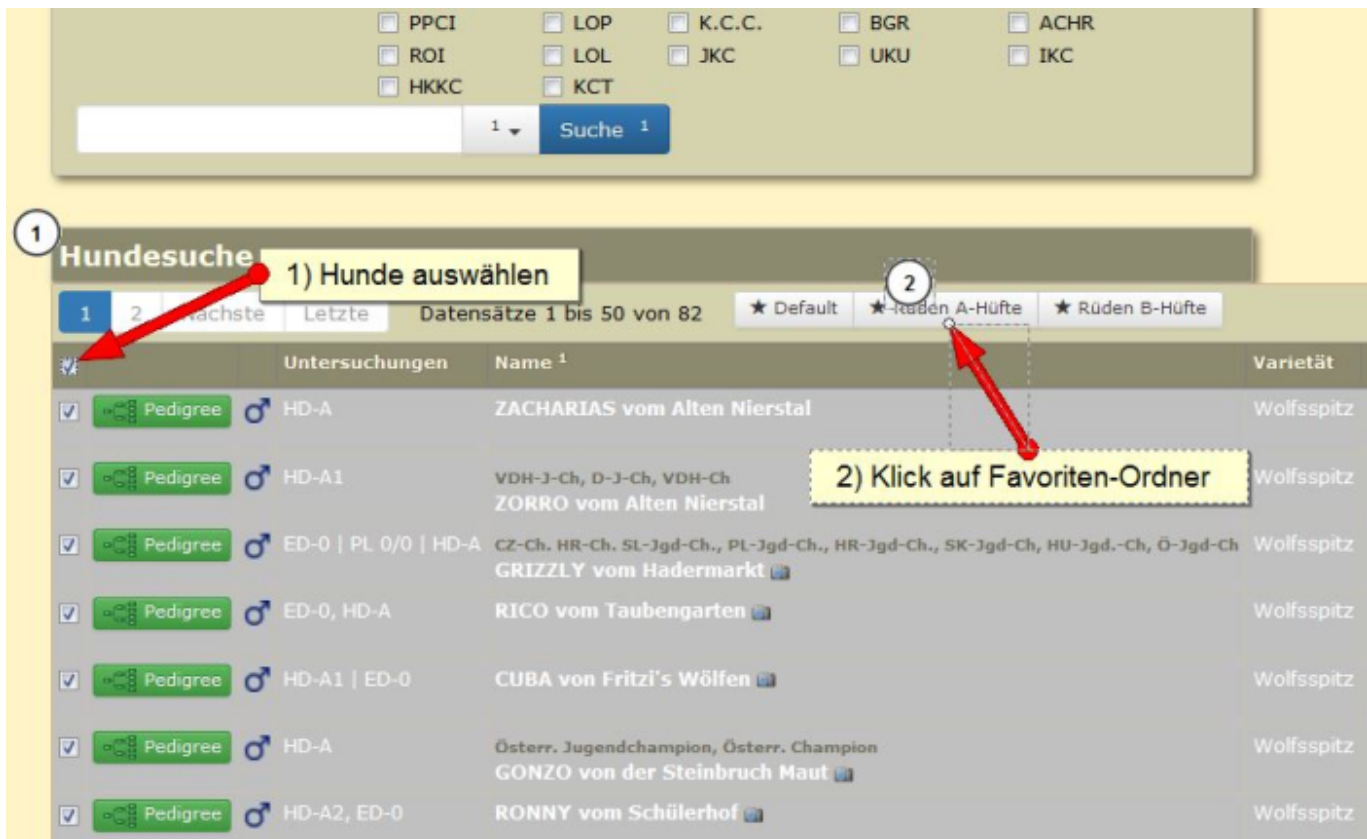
PPCI LOP K.C.C. BGR ACHR
ROI LOL JKC UKU IKC
HKKC KCT

1 Suche 1

1

Hundesuche

1) Hunde auswählen

1 2 Nächste Letzte Datensätze 1 bis 50 von 82

2

★ Default ★ Rüden A-Hüfte ★ Rüden B-Hüfte

| | | | Untersuchungen | Name 1 | Varietät |
|---|---|---|---|---|---|
| | Pedigree | ♂ | HD-A | ZACHARIAS vom Alten Nierstal | Wolfsspitz |
| | Pedigree | ♂ | HD-A1 | VDH-J-Ch, D-J-Ch, VDH-Ch ZORRO vom Alten Nierstal | Wolfsspitz |
| | Pedigree | ♂ | ED-0 \| PL 0/0 \| HD-A | CZ-Ch. HR-Ch. SL-Jgd-Ch., PL-Jgd-Ch., HR-Jgd-Ch., SK-Jgd-Ch, HU-Jgd.-Ch, Ö-Jgd-Ch GRIZZLY vom Hadermarkt | Wolfsspitz |
| | Pedigree | ♂ | ED-0, HD-A | RICO vom Taubengarten | Wolfsspitz |
| | Pedigree | ♂ | HD-A1 \| ED-0 | CUBA von Fritzi's Wölfen | Wolfsspitz |
| | Pedigree | ♂ | HD-A | Österr. Jugendchampion, Österr. Champion GONZO von der Steinbruch Maut | Wolfsspitz |
| | Pedigree | ♂ | HD-A2, ED-0 | RONNY vom Schülerhof | Wolfsspitz |

2) Klick auf Favoriten-Ordner